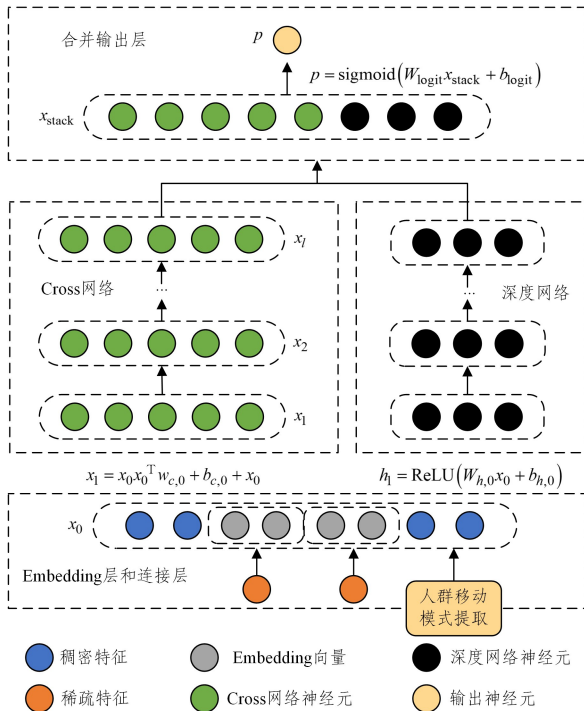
合并输出层

$p$

$p = \text{sigmoid}\left(W_{\text{logit}} x_{\text{stack}} + b_{\text{logit}}\right)$

$x_{\text{stack}}$

$x_l$

Cross网络

$\cdots$

$x_2$

$x_1$

$\cdots$

深度网络

$x_1 = x_0 x_0^{\text{T}} w_{c,0} + b_{c,0} + x_0$

$h_1 = \text{ReLU}\left(W_{h,0} x_0 + b_{h,0}\right)$

$x_0$

Embedding层和连接层

人群移动模式提取

稠密特征

Embedding向量

深度网络神经元

稀疏特征

Cross网络神经元

输出神经元